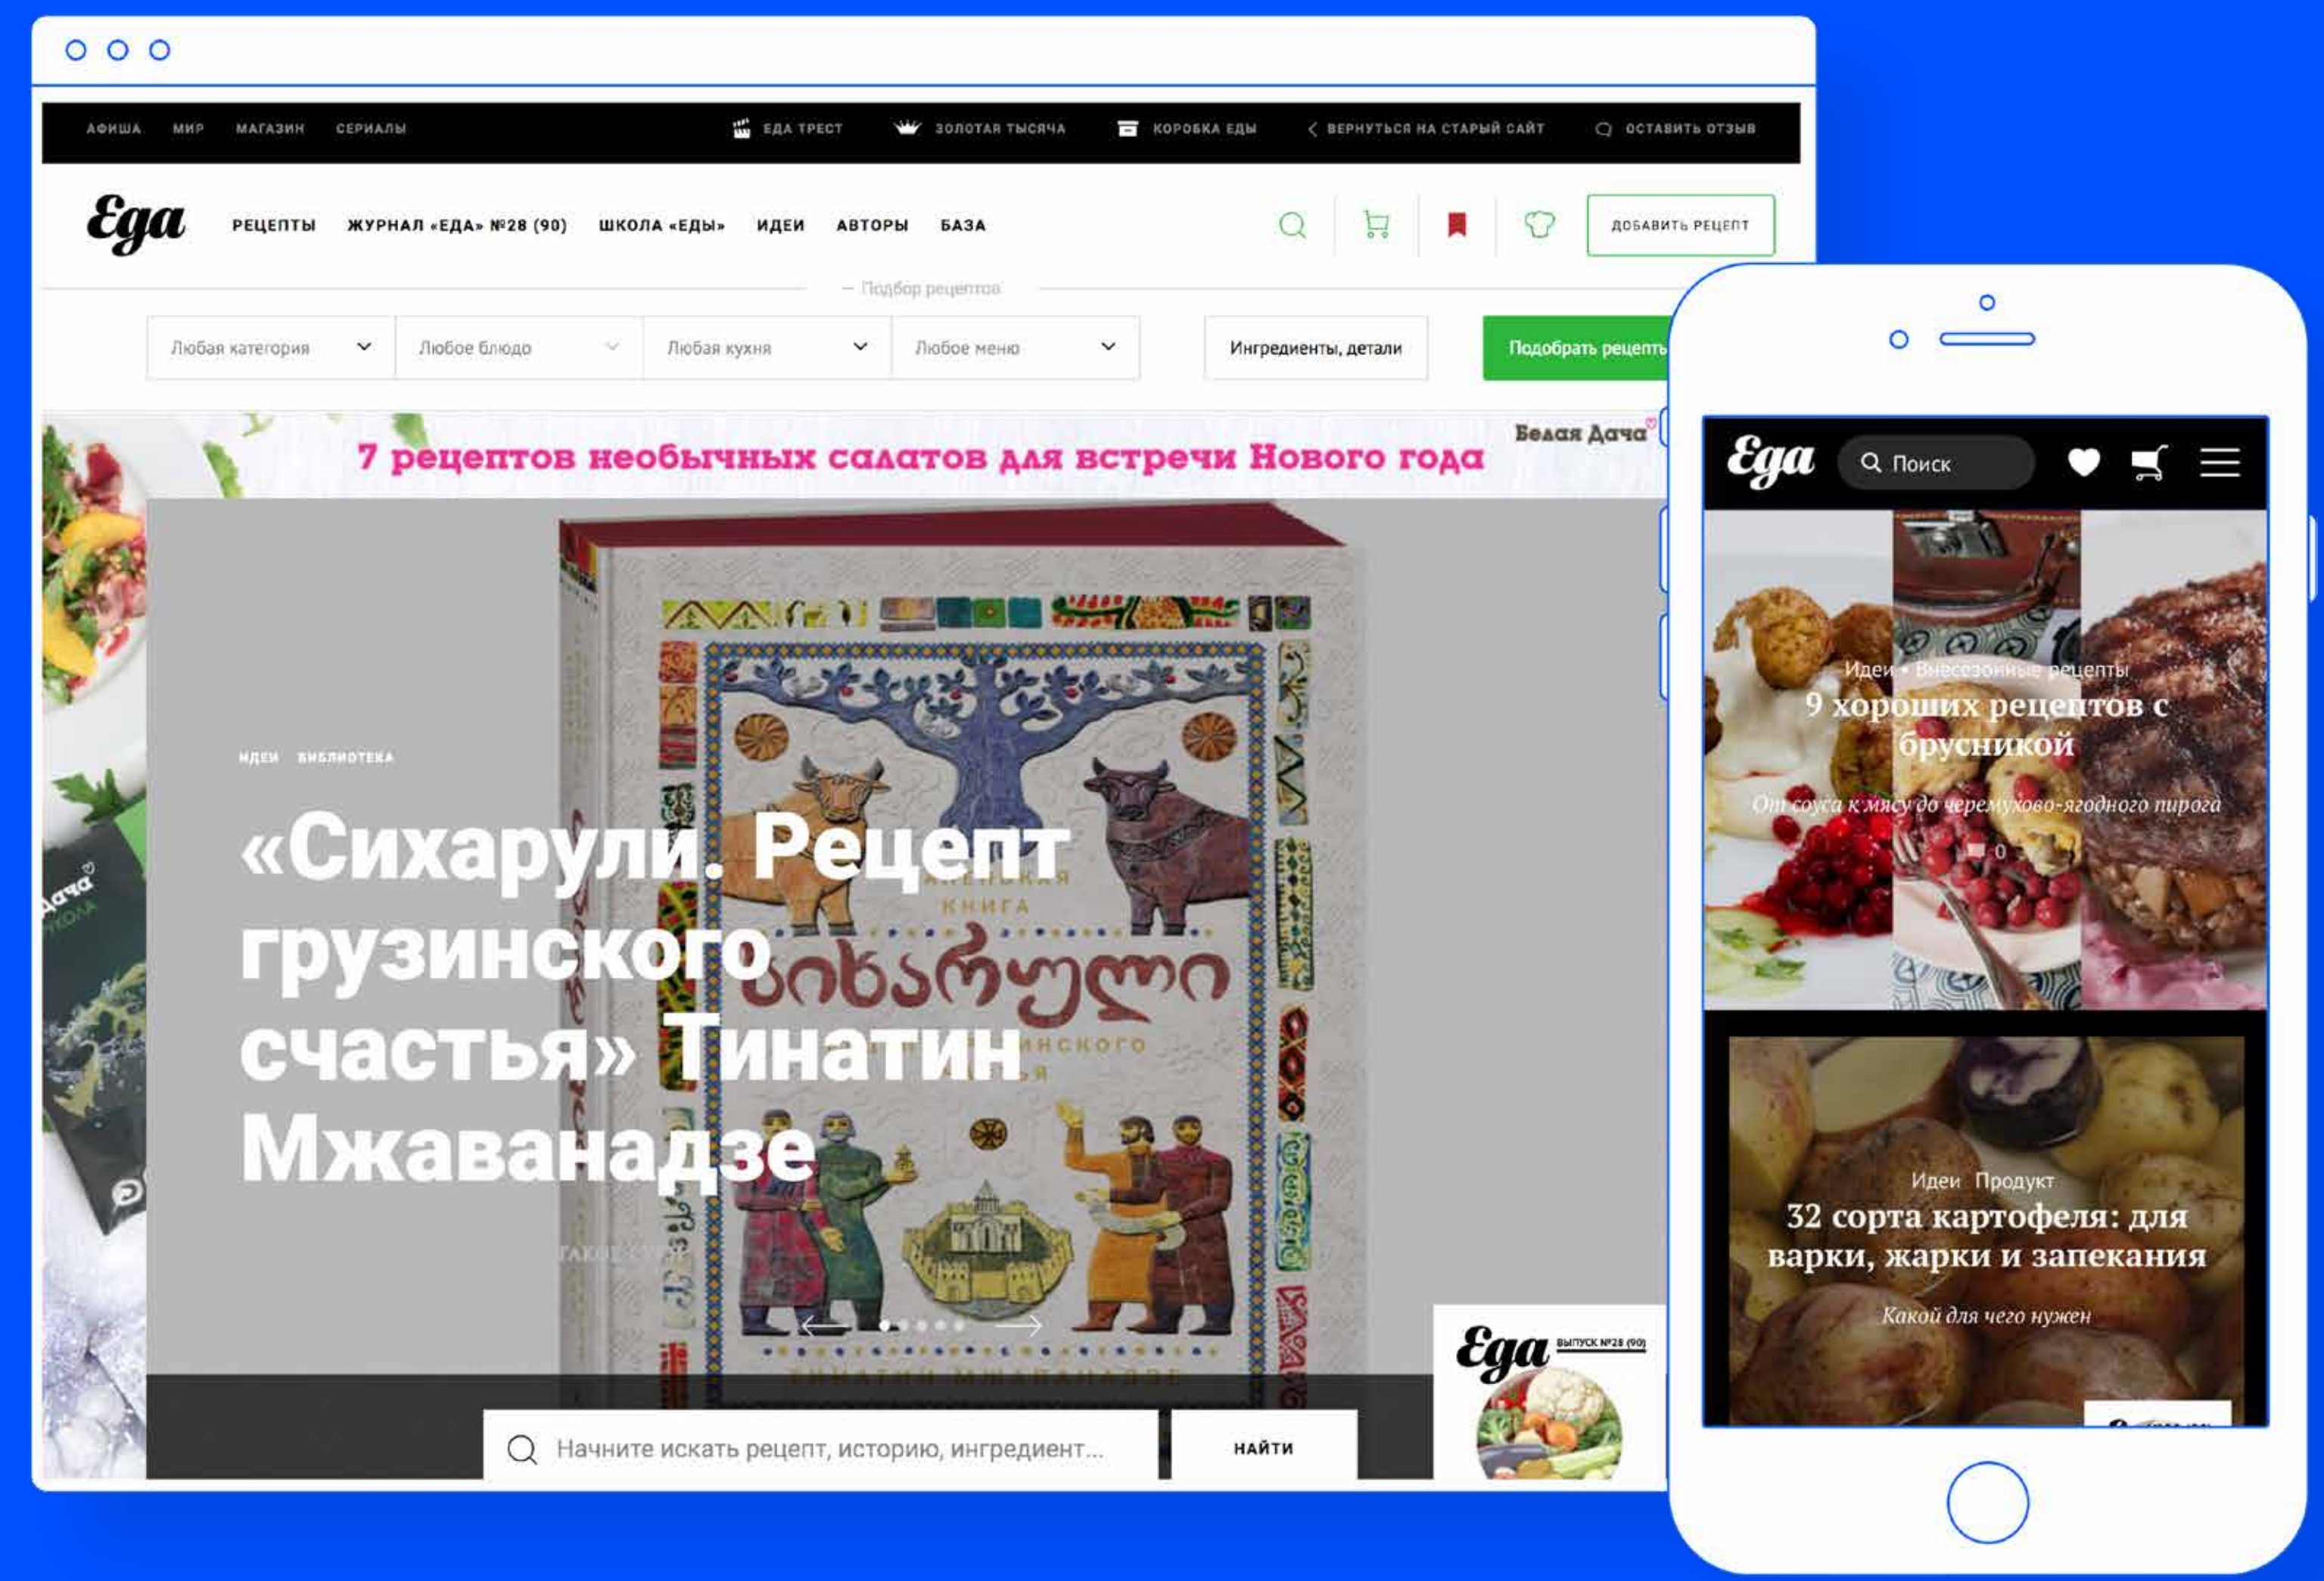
АФИША МИР МАГАЗИН СЕРИАЛЫ

ЕДА ТРЕСТ ЗОЛОТАЯ ТЫСЯЧА КОРОБКА ЕДЫ ВЕРНУТЬСЯ НА СТАРЫЙ САЙТ ОСТАВИТЬ ОТЗЫВ

Еда РЕЦЕПТЫ ЖУРНАЛ «ЕДА» №28 (90) ШКОЛА «ЕДЫ» ИДЕИ АВТОРЫ БАЗА

ДОБАВИТЬ РЕЦЕПТ

Подбор рецептов

Любая категория | Любое блюдо | Любая кухня | Любое меню | Ингредиенты, детали | Подобрать рецепты

Белая Дача

7 рецептов необычных салатов для встречи Нового года

ИДЕИ БИБЛИОТЕКА

«Сихарули. Рецепт грузинского счастья» Тинатин Мжаванадзе

Начните искать рецепт, историю, ингредиент...

НАЙТИ

Еда ВЫПУСК №28 (90)

Еда Поиск

Идеи • Внесезонные рецепты

9 хороших рецептов с брусникой

От соуса к мясу до черемухово-ягодного пирога

0

Идеи Продукт

32 сорта картофеля: для варки, жарки и запекания

Какой для чего нужен